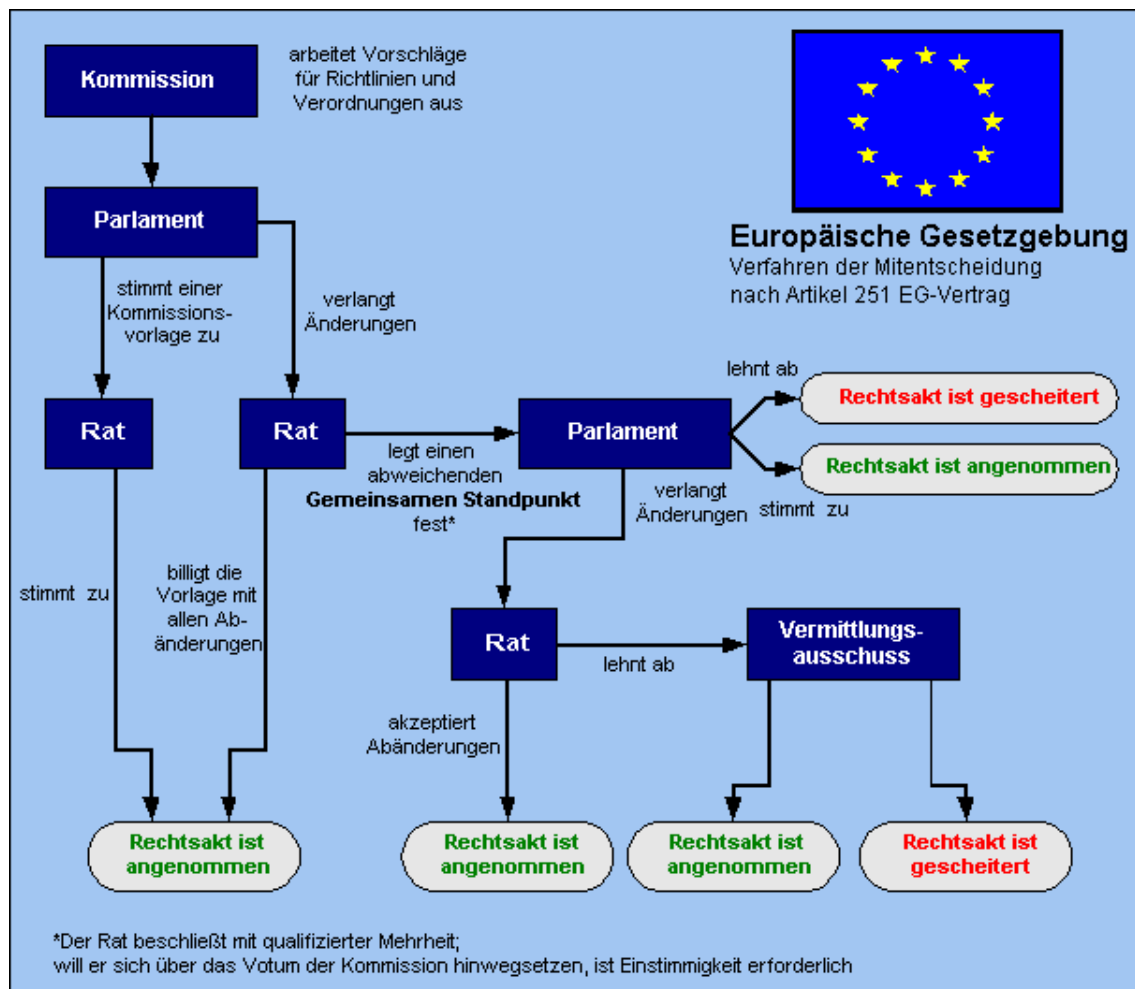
Kommission

arbeitet Vorschläge für Richtlinien und Verordnungen aus

Europäische Gesetzgebung
Verfahren der Mitentscheidung nach Artikel 251 EG-Vertrag

Parlament

stimmt einer Kommissions-vorlage zu

verlangt Änderungen

Rat

Rat

legt einen abweichenden **Gemeinsamen Standpunkt** fest*

Parlament

lehnt ab

Rechtsakt ist gescheitert

Rechtsakt ist angenommen

stimmt zu

verlangt Änderungen

stimmt zu

billigt die Vorlage mit allen Abänderungen

Rat

lehnt ab

Vermittlungs-ausschuss

akzeptiert Abänderungen

Rechtsakt ist angenommen

Rechtsakt ist angenommen

Rechtsakt ist angenommen

Rechtsakt ist gescheitert

*Der Rat beschließt mit qualifizierter Mehrheit;
will er sich über das Votum der Kommission hinwegsetzen, ist Einstimmigkeit erforderlich